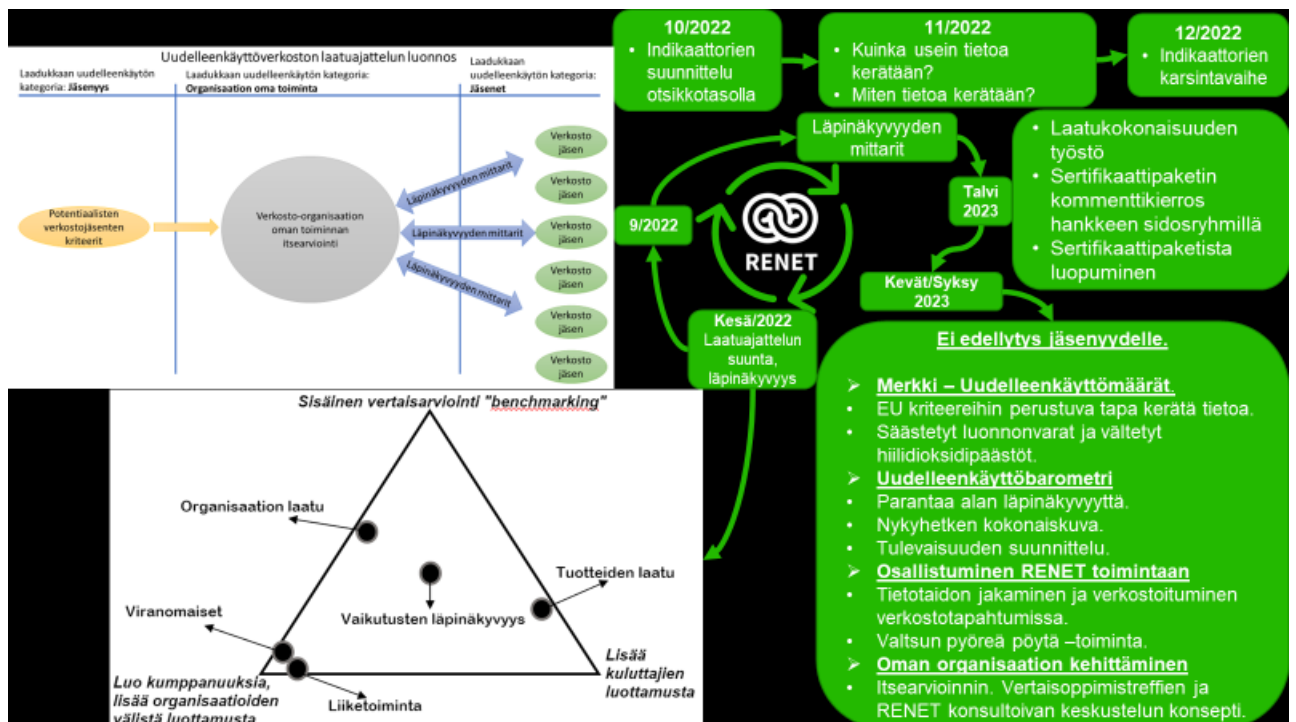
Uudelleenkäyttöverkoston laatuajattelun luonnos

Laadukkaan uudelleenkäytön kategoria: Jäsenyys

Laadukkaan uudelleenkäytön kategoria: Organisaation oma toiminta

Laadukkaan uudelleenkäytön kategoria: Jäsenet

Potentiaalisten verkostojäsenten kriteerit

Verkosto-organisaation oman toiminnan itsearviointi

Läpinäkyvyyden mittarit

Läpinäkyvyyden mittarit

Läpinäkyvyyden mittarit

Verkosto jäsen

Verkosto jäsen

Verkosto jäsen

Verkosto jäsen

Verkosto jäsen

Verkosto jäsen

10/2022
• Indikaattorien suunnittelu otsikkotasolla

11/2022
• Kuinka usein tietoa kerätään?
• Miten tietoa kerätään?

12/2022
• Indikaattorien karsintavaihe

Läpinäkyvyyden mittarit

• Laatukokonaisuuden työstö
• Sertifikaattipaketin kommenttikierros hankkeen sidosryhmillä
• Sertifikaattipaketista luopuminen

9/2022

RENET

Talvi 2023

Kevät/Syksy 2023

Kesä/2022
Laatuajattelun suunta, läpinäkyvyys

Ei edellytys jäsenyydelle.

➢ Merkki – Uudelleenkäyttömäärät.
• EU kriteereihin perustuva tapa kerätä tietoa.
• Säästetyt luonnonvarat ja vältetyt hiilidioksidipäästöt.
➢ Uudelleenkäyttöbarometri
• Parantaa alan läpinäkyvyyttä.
• Nykyhetken kokonaiskuva.
• Tulevaisuuden suunnittelu.
➢ Osallistuminen RENET toimintaan
• Tietotaidon jakaminen ja verkostoituminen verkostotapahtumissa.
• Valtsun pyöreä pöytä –toiminta.
➢ Oman organisaation kehittäminen
• Itsearvioinnin. Vertaisoppimistreffien ja RENET konsultoivan keskustelun konsepti.

Sisäinen vertaisarviointi "benchmarking"

Organisaation laatu

Tuotteiden laatu

Vaikutusten läpinäkyvyys

Viranomaiset

Liiketoiminta

Luo kumppanuuksia, lisää organisaatioiden välistä luottamusta

Lisää kuluttajien luottamusta